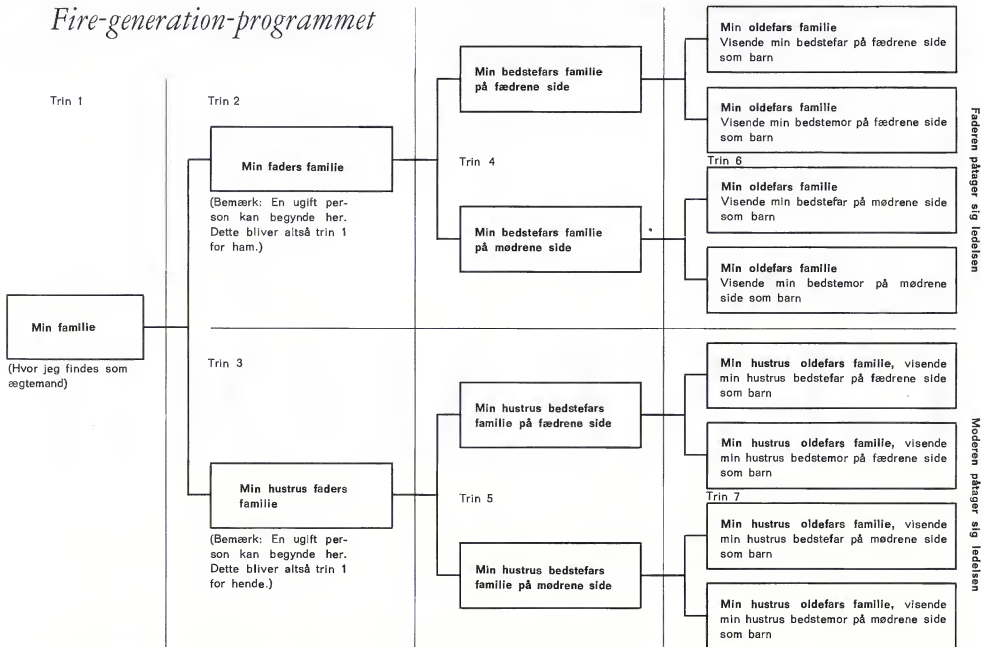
Fire-generation-programmet

Trin 1

Min familie

(Hvor jeg findes som ægtemand)

Trin 2

Min faders familie

(Bemærk: En ugift person kan begynde her. Dette bliver altså trin 1 for ham.)

Trin 3

Min hustrus faders familie

(Bemærk: En ugift person kan begynde her. Dette bliver altså trin 1 for hende.)

Min bedstefars familie på fædrene side

Trin 4

Min bedstefars familie på mødrene side

Min hustrus bedstefars familie på fædrene side

Trin 5

Min hustrus bedstefars familie på mødrene side

Min oldefars familie
Visende min bedstefar på fædrene side som barn

Min oldefars familie
Visende min bedstemor på fædrene side som barn

Trin 6

Min oldefars familie
Visende min bedstefar på mødrene side som barn

Min oldefars familie
Visende min bedstemor på mødrene side som barn

Faderen påtager sig ledelsen

Min hustrus oldefars familie, visende min hustrus bedstefar på fædrene side som barn

Min hustrus oldefars familie, visende min hustrus bedstemor på fædrene side som barn

Trin 7

Min hustrus oldefars familie, visende min hustrus bedstefar på mødrene side som barn

Min hustrus oldefars familie, visende min hustrus bedstemor på mødrene side som barn

Moderen påtager sig ledelsen